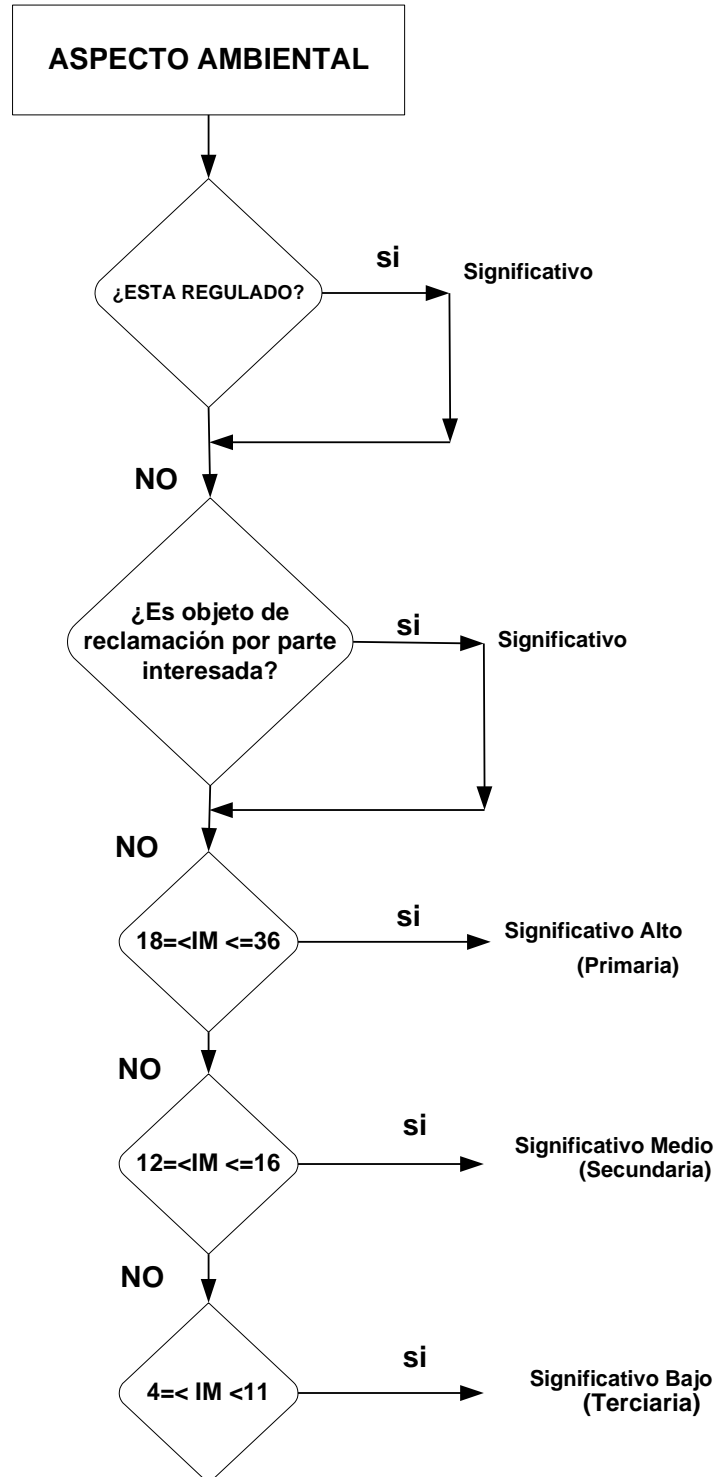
ASPECTO AMBIENTAL

¿ESTA REGULADO?

si

Significativo

NO

¿Es objeto de reclamación por parte interesada?

si

Significativo

NO

18=<IM <=36

si

Significativo Alto (Primaria)

NO

12=<IM <=16

si

Significativo Medio (Secundaria)

NO

4=< IM <11

si

Significativo Bajo (Terciaria)